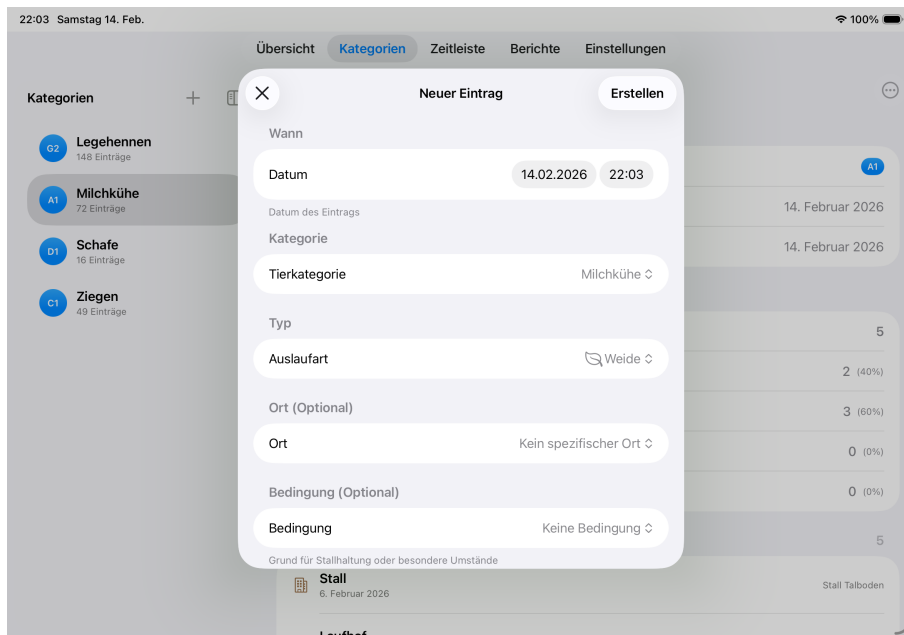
22:03 Samstag 14. Feb.

100%

Übersicht Kategorien Zeitleiste Berichte Einstellungen

Kategorien +

G2 Legehennen
148 Einträge

A1 Milchkühe
72 Einträge

D1 Schafe
16 Einträge

C1 Ziegen
49 Einträge

Neuer Eintrag

Erstellen

Wann

Datum 14.02.2026 22:03

Datum des Eintrags

Kategorie

Tierkategorie Milchkühe

Typ

Auslaufart Weide

Ort (Optional)

Ort Kein spezifischer Ort

Bedingung (Optional)

Bedingung Keine Bedingung

Grund für Stallhaltung oder besondere Umstände

A1

14. Februar 2026

14. Februar 2026

5

2 (40%)

3 (60%)

0 (0%)

0 (0%)

5

Stall
6. Februar 2026

Stall Talboden

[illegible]